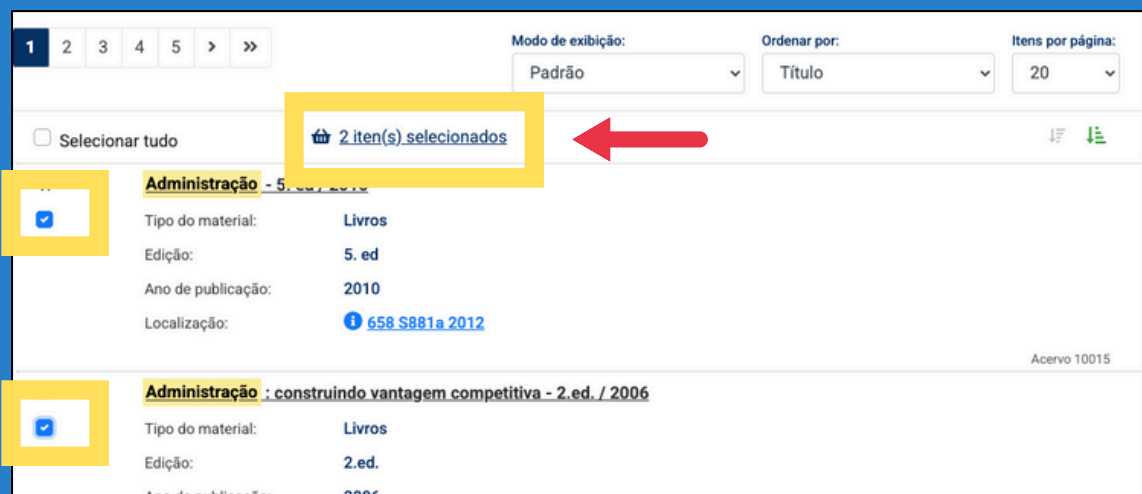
1 2 3 4 5 › »

Modo de exibição:
Padrão

Ordenar por:
Título

Itens por página:
20

Selecionar tudo

2 iten(s) selecionados

Administração - 5. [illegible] / 2010

Tipo do material: Livros
Edição: 5. ed
Ano de publicação: 2010
Localização: 658 S881a 2012

Acervo 10015

Administração : construindo vantagem competitiva - 2.ed. / 2006

Tipo do material: Livros
Edição: 2.ed.
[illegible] 2006